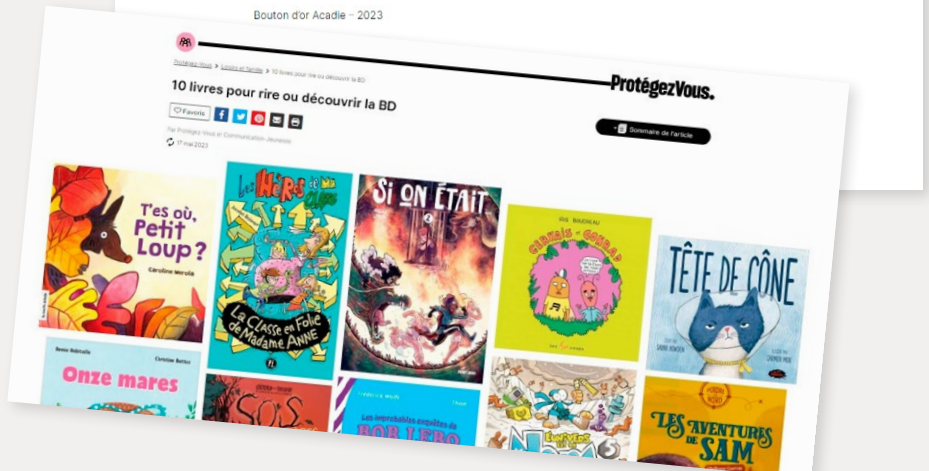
Bouton d'or Acadie – 2023

ProtégezVous.

Protégez-Vous > Loisirs et famille > 10 livres pour rire ou découvrir la BD

10 livres pour rire ou découvrir la BD

Favoris

Par Protégez-Vous et Communication-Jeunesse

17 mai 2023

Sommaire de l'article

T'es où, Petit Loup?

Caroline Merola

Les Mères de la Classe en Folie de Madame ANNE

Si on était

Cornets-Goura?

Tête de cône

Onze mares

Les improbables enquêtes de Bob Lebo

Les aventures de Sam